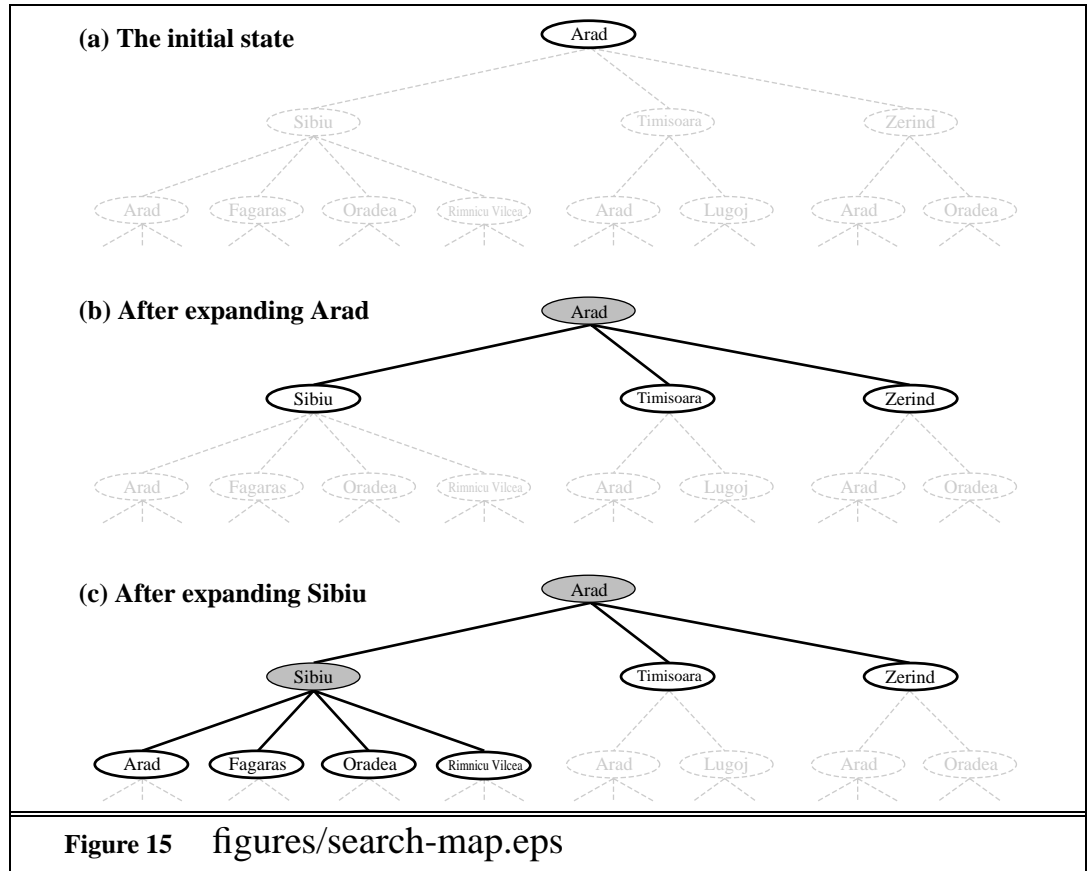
(a) The initial state

Arad

Sibiu Timisoara Zerind

Arad Fagaras Oradea Rimnicu Vilcea Arad Lugoj Arad Oradea

(b) After expanding Arad

Arad

Sibiu Timisoara Zerind

Arad Fagaras Oradea Rimnicu Vilcea Arad Lugoj Arad Oradea

(c) After expanding Sibiu

Arad

Sibiu Timisoara Zerind

Arad Fagaras Oradea Rimnicu Vilcea Arad Lugoj Arad Oradea

Figure 15 figures/search-map.eps